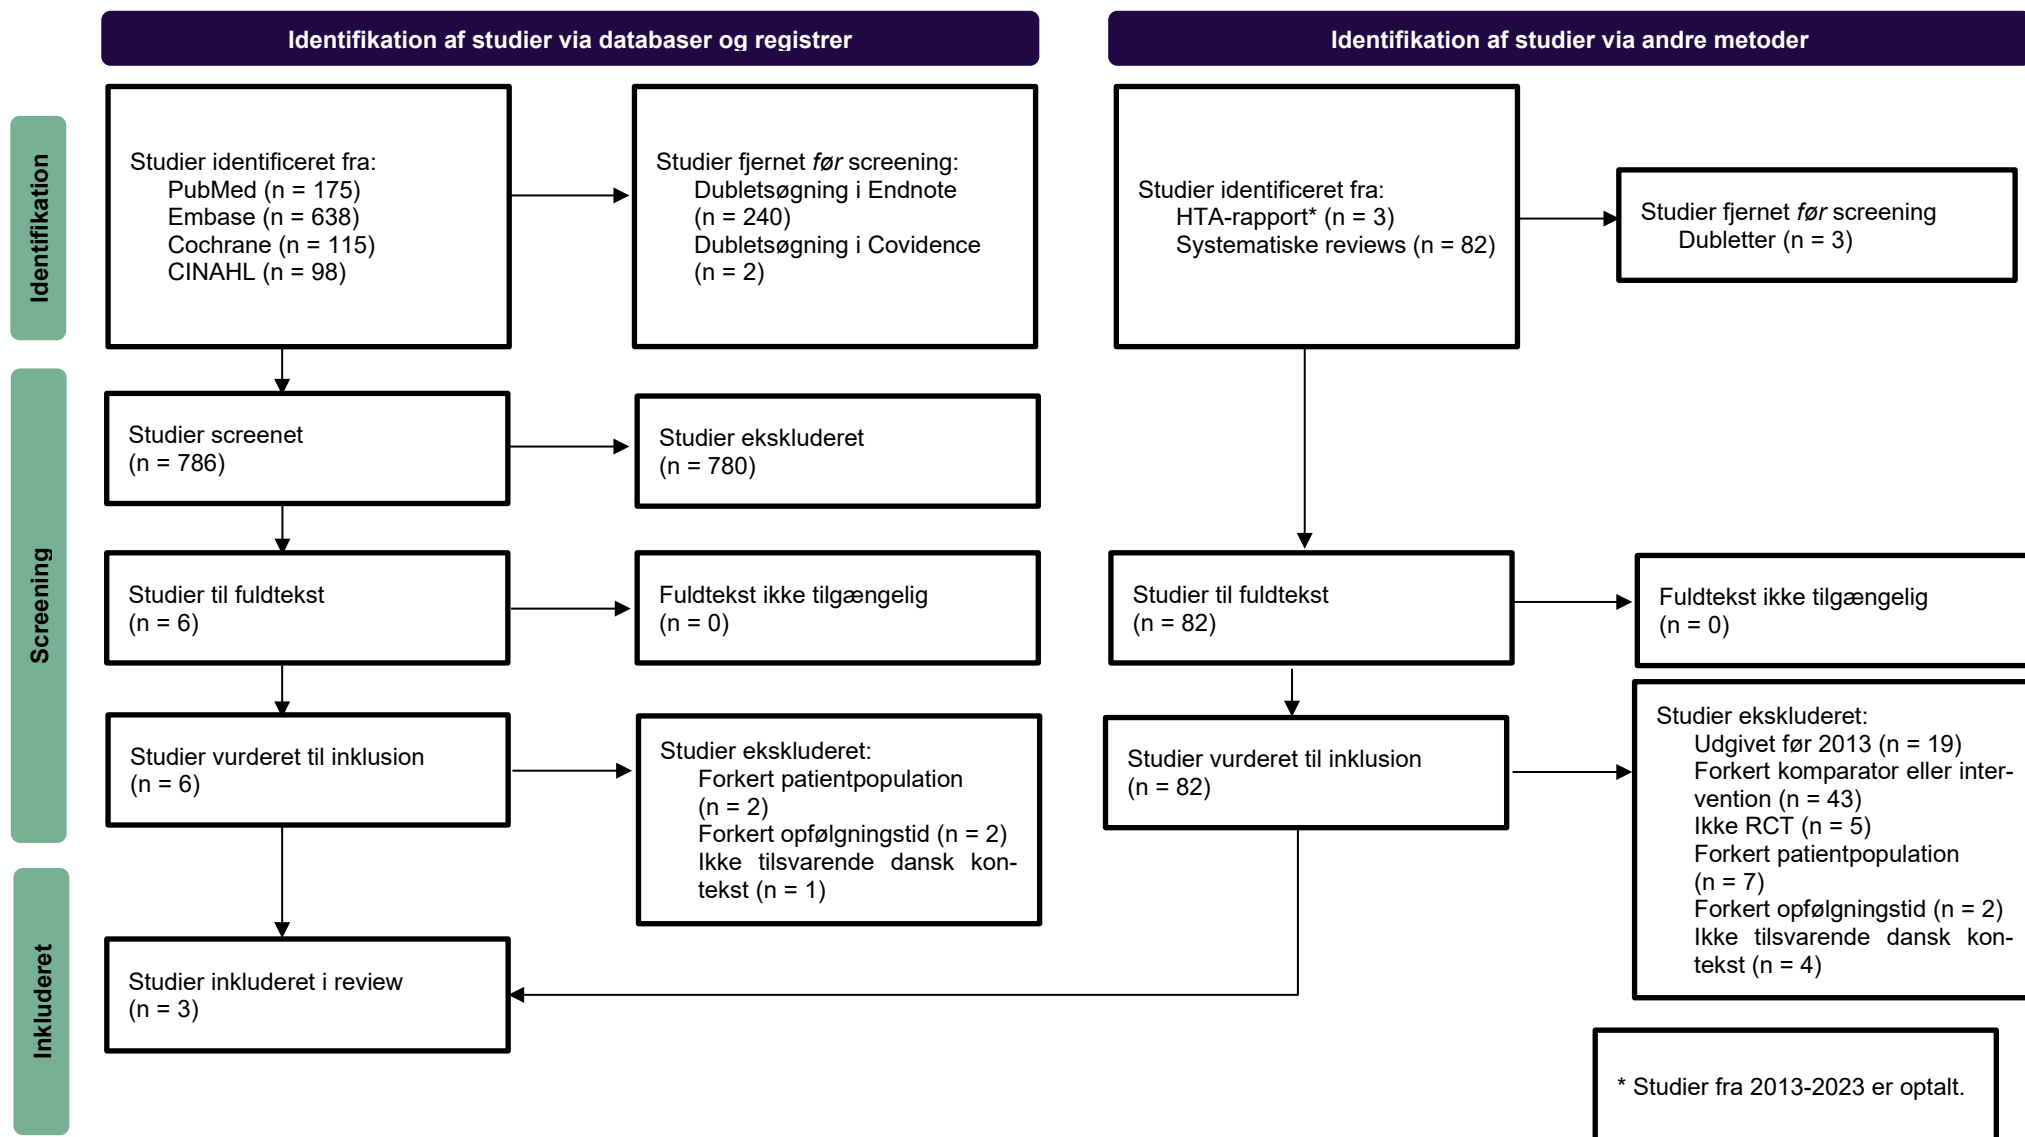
Identifikation af studier via databaser og registrer

Identifikation af studier via andre metoder

Identifikation

Studier identificeret fra:
PubMed (n = 175)
Embase (n = 638)
Cochrane (n = 115)
CINAHL (n = 98)

Studier fjernet *før* screening:
Dubletsøgning i Endnote (n = 240)
Dubletsøgning i Covidence (n = 2)

Studier identificeret fra:
HTA-rapport* (n = 3)
Systematiske reviews (n = 82)

Studier fjernet *før* screening
Dubletter (n = 3)

Screening

Studier screenet
(n = 786)

Studier ekskluderet
(n = 780)

Studier til fuldtekst
(n = 6)

Fuldtekst ikke tilgængelig
(n = 0)

Studier til fuldtekst
(n = 82)

Fuldtekst ikke tilgængelig
(n = 0)

Studier vurderet til inklusion
(n = 6)

Studier ekskluderet:
Forkert patientpopulation (n = 2)
Forkert opfølgningstid (n = 2)
Ikke tilsvarende dansk kontekst (n = 1)

Studier vurderet til inklusion
(n = 82)

Studier ekskluderet:
Udgivet før 2013 (n = 19)
Forkert komparator eller intervention (n = 43)
Ikke RCT (n = 5)
Forkert patientpopulation (n = 7)
Forkert opfølgningstid (n = 2)
Ikke tilsvarende dansk kontekst (n = 4)

Inkluderet

Studier inkluderet i review
(n = 3)

* Studier fra 2013-2023 er optalt.